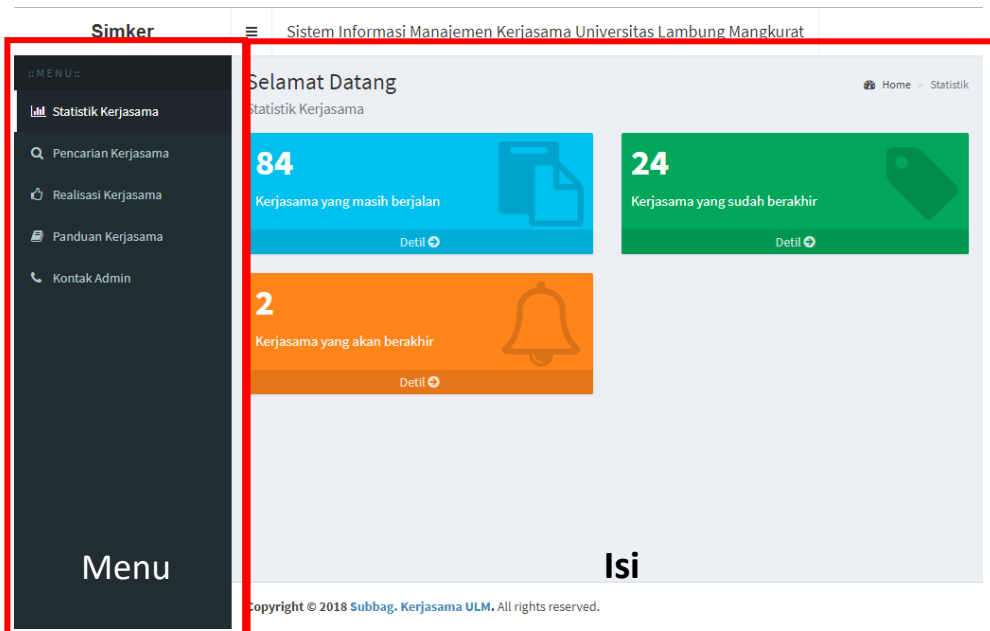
Simker

≡ Sistem Informasi Manajemen Kerjasama Universitas Lambung Mangkurat

::MENU::

Statistik Kerjasama

Pencarian Kerjasama

Realisasi Kerjasama

Panduan Kerjasama

Kontak Admin

Selamat Datang
Statistik Kerjasama

Home > Statistik

84
Kerjasama yang masih berjalan
Detil

24
Kerjasama yang sudah berakhir
Detil

2
Kerjasama yang akan berakhir
Detil

Menu

Isi

opyright © 2018 Subbag. Kerjasama ULM. All rights reserved.